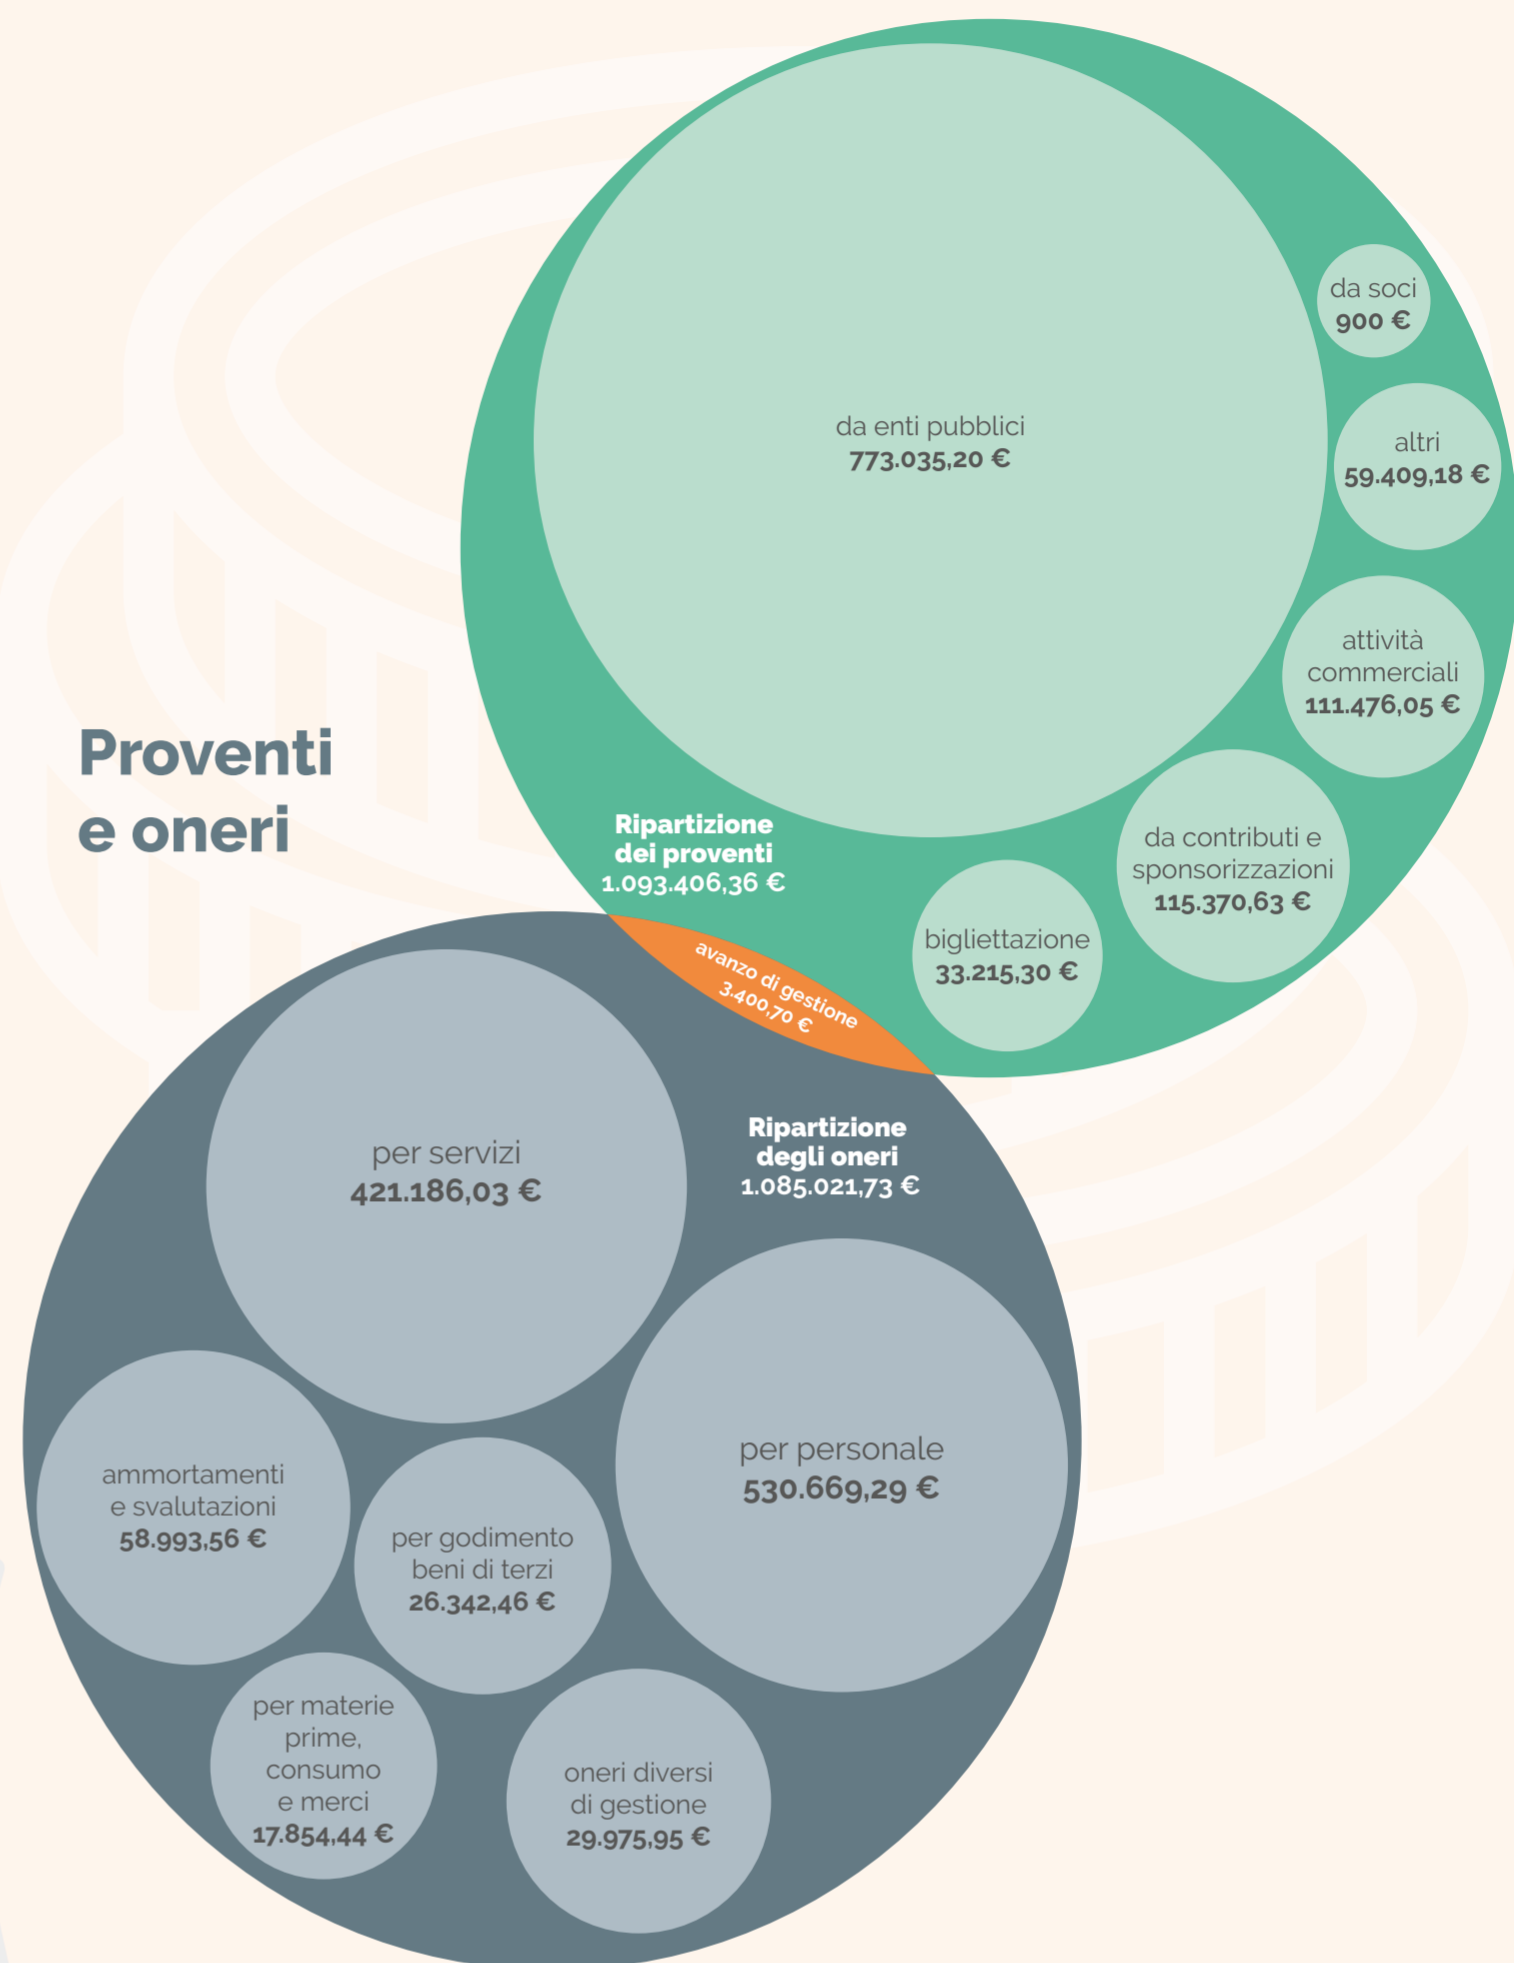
Proventi e oneri

da enti pubblici
773.035,20 €

da soci
900 €

altri
59.409,18 €

attività commerciali
111.476,05 €

da contributi e sponsorizzazioni
115.370,63 €

bigliettazione
33.215,30 €

Ripartizione dei proventi
1.093.406,36 €

avanzo di gestione
3.400,70 €

Ripartizione degli oneri
1.085.021,73 €

per servizi
421.186,03 €

per personale
530.669,29 €

ammortamenti e svalutazioni
58.993,56 €

per godimento beni di terzi
26.342,46 €

per materie prime, consumo e merci
17.854,44 €

oneri diversi di gestione
29.975,95 €